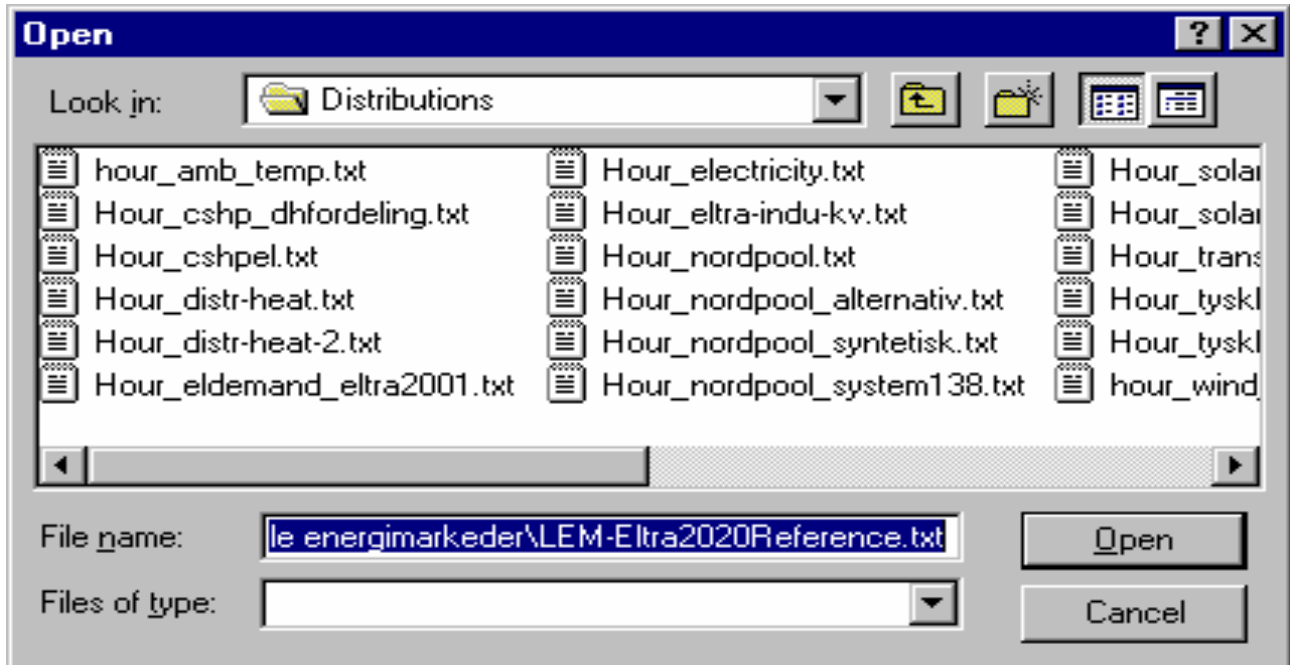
Open

?

Look in: Distributions

hour_amb_temp.txt
Hour_cshp_dhfordeling.txt
Hour_cshpel.txt
Hour_distr-heat.txt
Hour_distr-heat-2.txt
Hour_eldemand_eltra2001.txt

Hour_electricity.txt
Hour_eltra-indu-kv.txt
Hour_nordpool.txt
Hour_nordpool_alternativ.txt
Hour_nordpool_syntetisk.txt
Hour_nordpool_system138.txt

Hour_solar
Hour_solar
Hour_trans
Hour_tyskl
Hour_tyskl
hour_wind

File name: le energimarkeder\LEM-Eltra2020Reference.txt

Open

Files of type:

Cancel